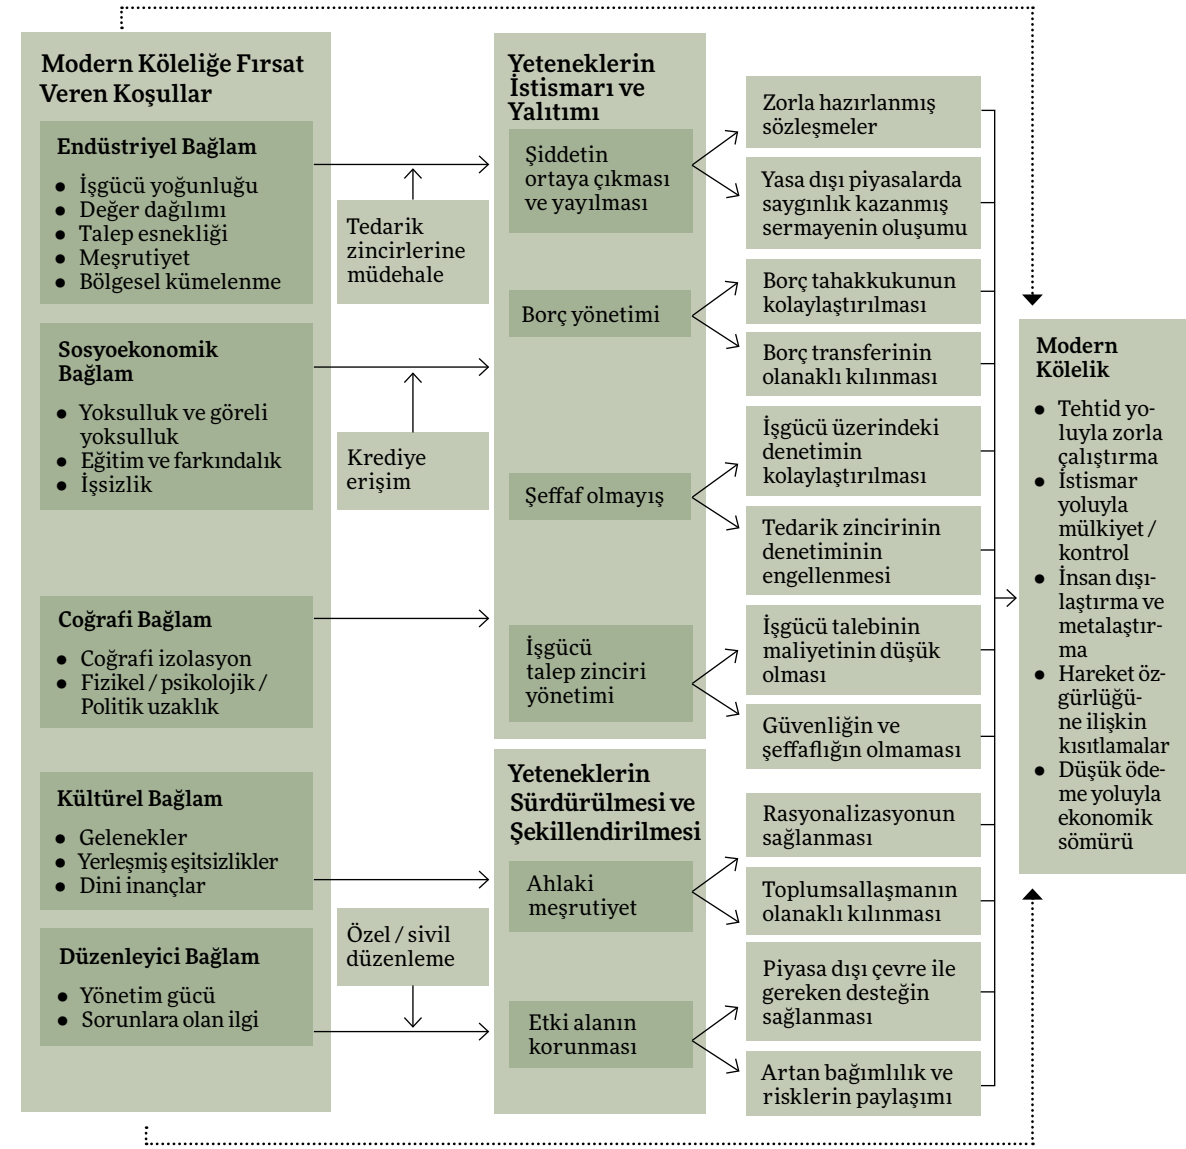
Modern Köleliğe Fırsat Veren Koşullar

Endüstriyel Bağlam
• İşgücü yoğunluğu
• Değer dağılımı
• Talep esnekliği
• Meşrutiyet
• Bölgesel kümelenme

Sosyoekonomik Bağlam
• Yoksulluk ve göreli yoksulluk
• Eğitim ve farkındalık
• İşsizlik

Coğrafi Bağlam
• Coğrafi izolasyon
• Fizikel / psikolojik / Politik uzaklık

Kültürel Bağlam
• Gelenekler
• Yerleşmiş eşitsizlikler
• Dini inançlar

Düzenleyici Bağlam
• Yönetim gücü
• Sorunlara olan ilgi

Tedarik zincirlerine müdehale

Krediye erişim

Özel / sivil düzenleme

Yeteneklerin İstismarı ve Yalıtımı

Şiddetin ortaya çıkması ve yayılması

Borç yönetimi

Şeffaf olmayış

İşgücü talep zinciri yönetimi

Yeteneklerin Sürdürülmesi ve Şekillendirilmesi

Ahlaki meşrutiyet

Etki alanın korunması

Zorla hazırlanmış sözleşmeler

Yasa dışı piyasalarda saygınlık kazanmış sermayenin oluşumu

Borç tahakkukunun kolaylaştırılması

Borç transferinin olanaklı kılınması

İşgücü üzerindeki denetimin kolaylaştırılması

Tedarik zincirinin denetiminin engellenmesi

İşgücü talebinin maliyetinin düşük olması

Güvenliğin ve şeffaflığın olmaması

Rasyonalizasyonun sağlanması

Toplumsallaşmanın olanaklı kılınması

Piyasa dışı çevre ile gereken desteğin sağlanması

Artan bağımlılık ve risklerin paylaşımı

Modern Kölelik
• Tehtid yoluyla zorla çalıştırma
• İstismar yoluyla mülkiyet / kontrol
• İnsan dışılaştırma ve metalaştırma
• Hareket özgürlüğüne ilişkin kısıtlamalar
• Düşük ödeme yoluyla ekonomik sömürü